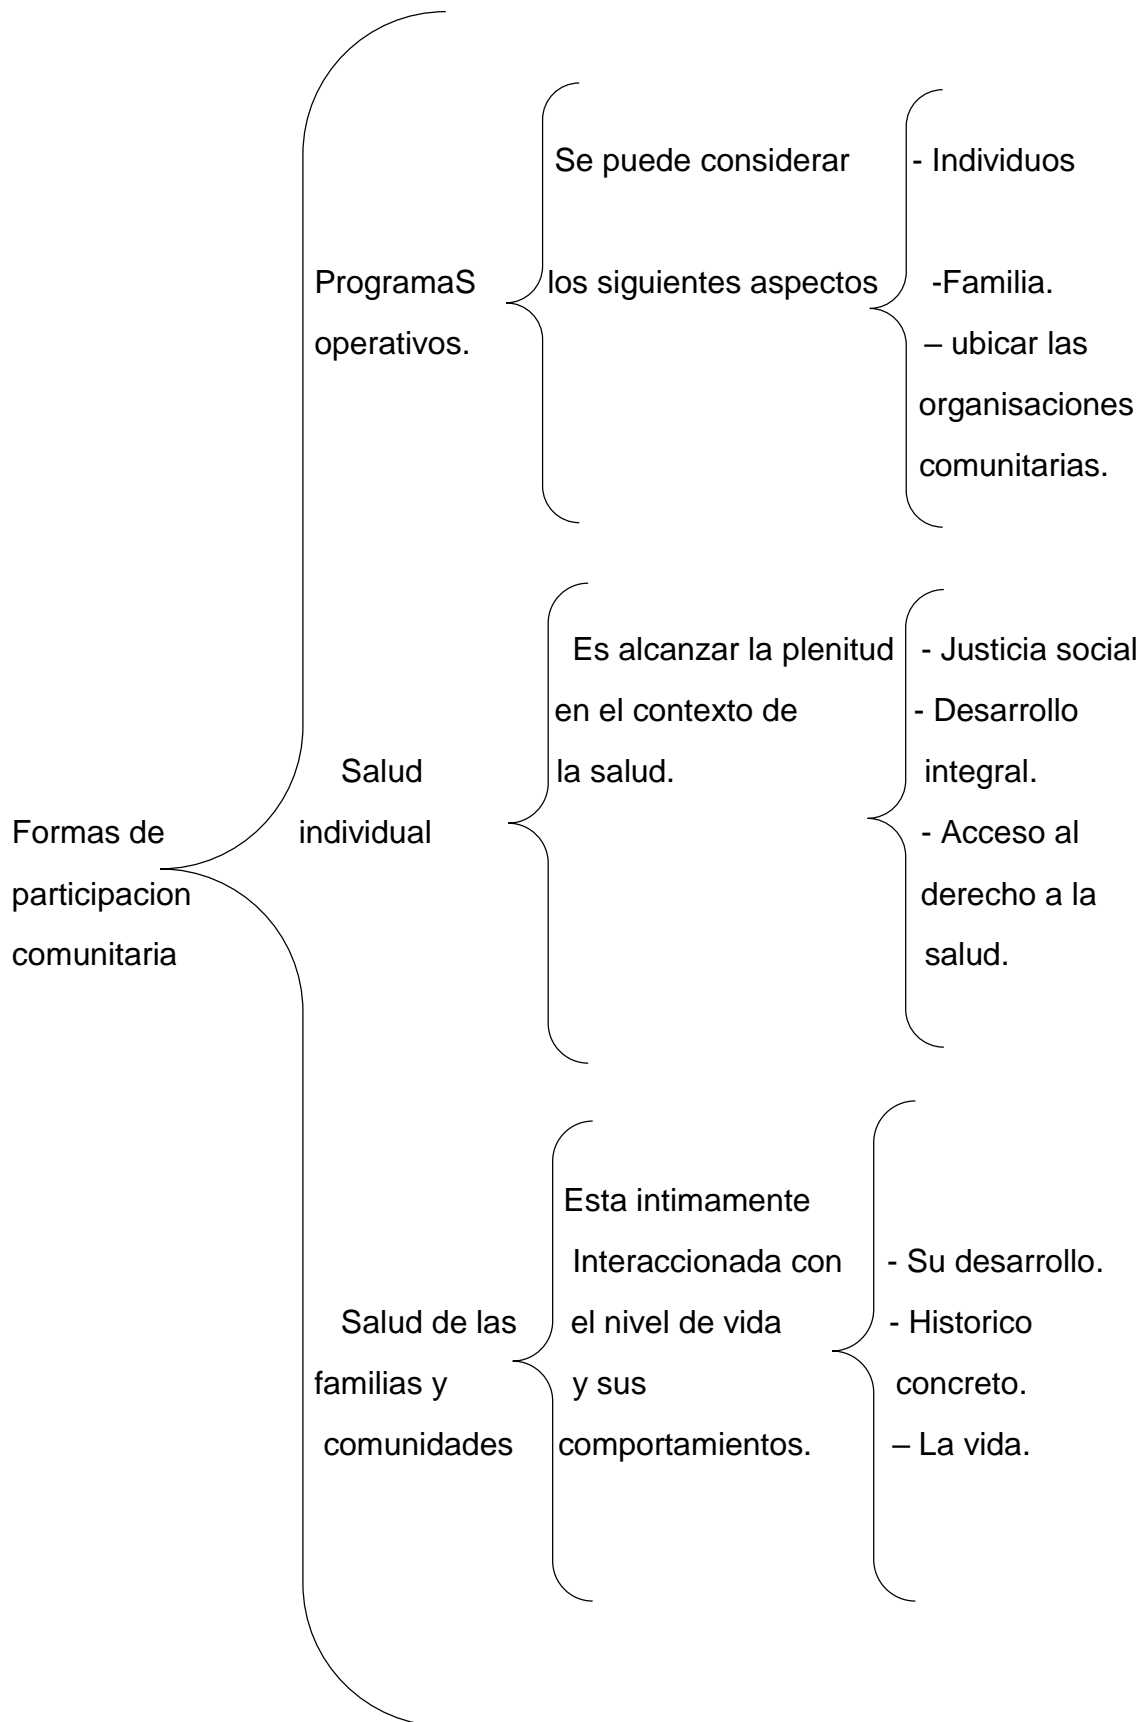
Formas de participacion comunitaria

ProgramaS operativos.

Se puede considerar los siguientes aspectos

- Individuos

-Familia.

– ubicar las organisaciones comunitarias.

Salud individual

Es alcanzar la plenitud en el contexto de la salud.

- Justicia social

- Desarrollo integral.

- Acceso al derecho a la salud.

Salud de las familias y comunidades

Esta intimamente Interaccionada con el nivel de vida y sus comportamientos.

- Su desarrollo.

- Historico concreto.

– La vida.